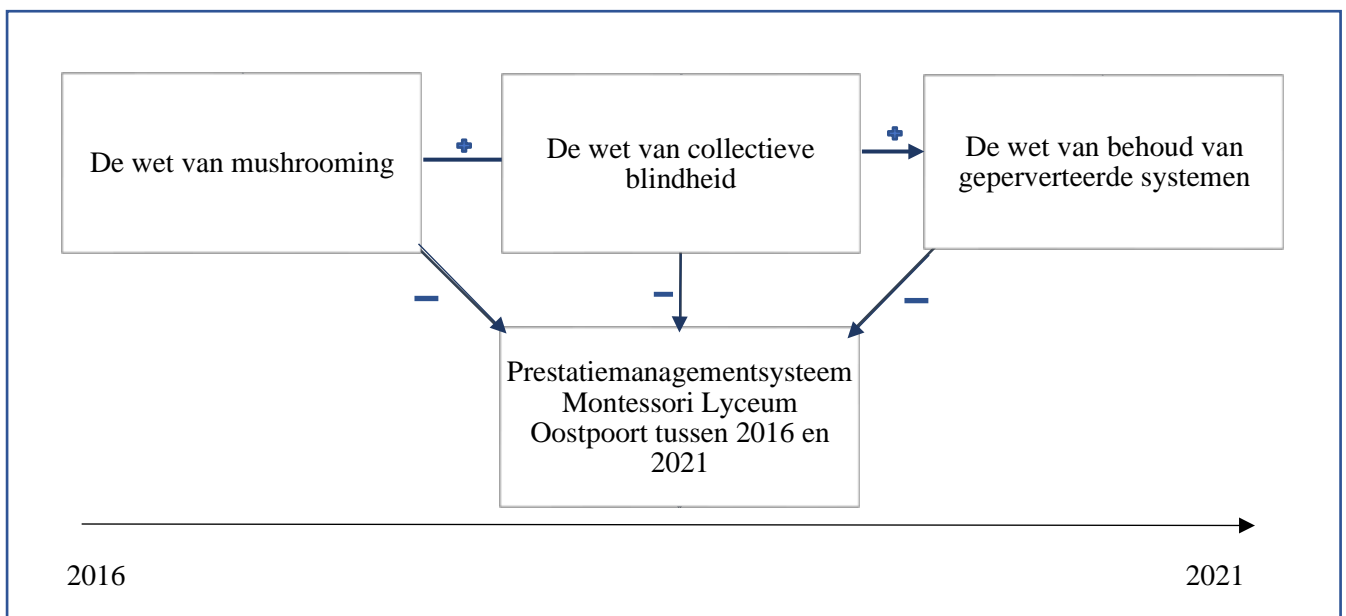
De wet van mushrooming

+

De wet van collectieve blindheid

+

De wet van behoud van geperverteerde systemen

−

−

−

Prestatiemanagementsysteem Montessori Lyceum Oostpoort tussen 2016 en 2021

2016

2021